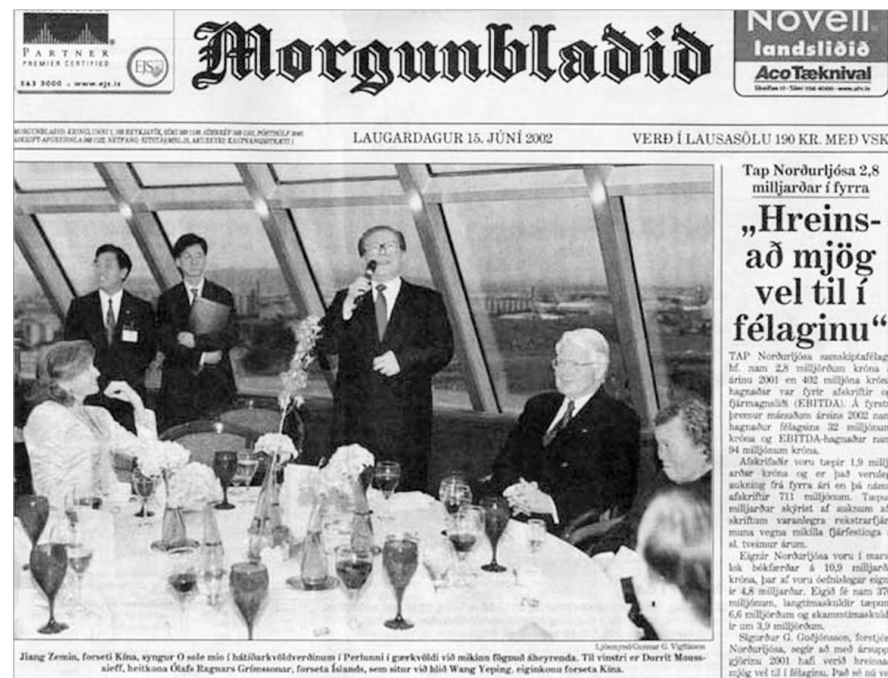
PARTNER
PREMIER CERTIFIED
EJS
563 3000 • www.ejs.is

Morgunbladid

Novell landsliðið
AcoTæknival

LAUGARDAGUR 15. JÚNÍ 2002

VERÐ Í LAUSASÖLU 190 KR. MEÐ VSK

Tap Norðurljósa 2,8 milljarðar í fyrra

„Hreinsað mjög vel til í félaginu"

TAP Norðurljósa samskiptafélags hf. nam 2,8 milljörðum króna á árinu 2001 en 402 milljóna króna hagnaður var fyrir afskriftir og fjármagnsliði (EBITDA). Á fyrstu þremur mánuðum ársins 2002 nam hagnaður félagsins 32 milljónum króna og EBITDA-hagnaður nam 94 milljónum króna.

Afskriftir voru tæpir 1,9 milljarðar króna og er það veruleg aukning frá fyrra ári en þá námu afskriftir 711 milljónum. Tæpur milljarður skýrist af auknum afskriftum varanlegra rekstrarfjármuna vegna mikilla fjárfestinga á sl. tveimur árum.

Eignir Norðurljósa voru í marslok bókfærðar á 10,9 milljarða króna, þar af voru óefnislegar eignir 4,8 milljarðar. Eigið fé nam 370 milljónum, langtímaskuldir tæpum 6,6 milljörðum og skammtímaskuldir um 3,9 milljörðum.

Sigurður G. Guðjónsson, forstjóri Norðurljósa, segir að með ársuppgjörinu 2001 hafi verið hreinsað mjög vel til í félaginu. Það sé nú v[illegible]

Ljósmynd/Gunnar G. Vigfússon

Jiang Zemin, forseti Kína, syngur O sole mio í hátíðarkvöldverðinum í Perlunni í gærkvöldi við mikinn fögnuð áheyrenda. Til vinstri er Dorrit Moussaieff, heitkona Ólafs Ragnars Grímssonar, forseta Íslands, sem situr við hlið Wang Yeping, eiginkonu forseta Kína.